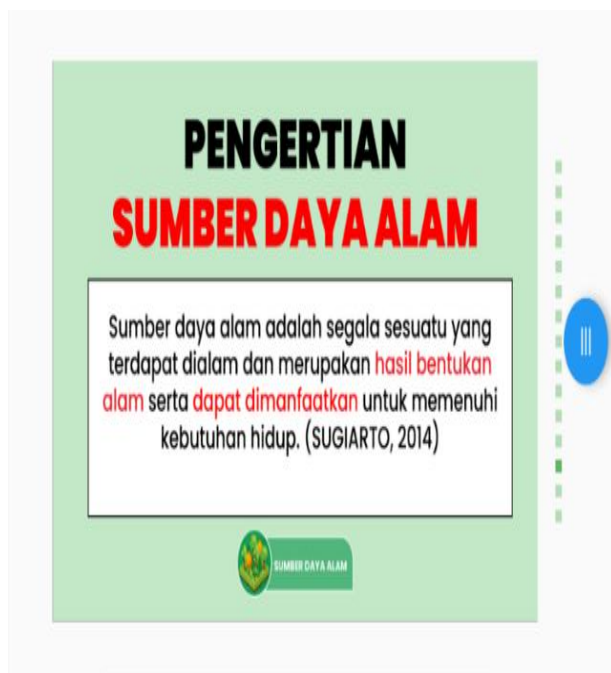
PENGERTIAN
SUMBER DAYA ALAM

Sumber daya alam adalah segala sesuatu yang terdapat dialam dan merupakan hasil bentukan alam serta dapat dimanfaatkan untuk memenuhi kebutuhan hidup. (SUGIARTO, 2014)

SUMBER DAYA ALAM